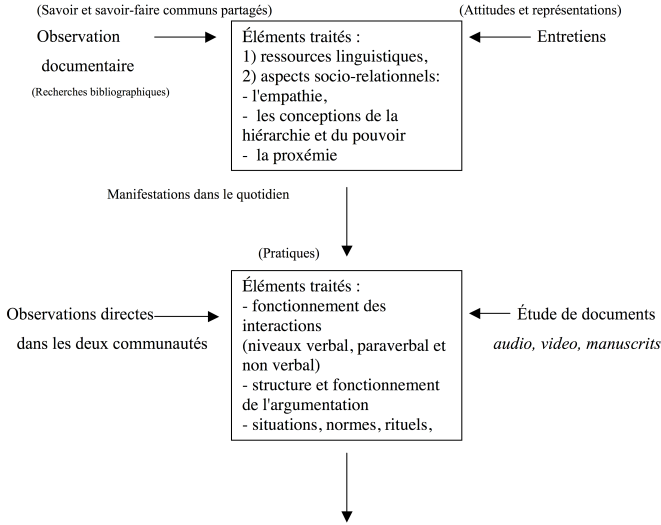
(Savoir et savoir-faire communs partagés)

(Attitudes et représentations)

Observation documentaire

(Recherches bibliographiques)

Éléments traités :
1) ressources linguistiques,
2) aspects socio-relationnels:
- l'empathie,
- les conceptions de la hiérarchie et du pouvoir
- la proxémie

Entretiens

Manifestations dans le quotidien

(Pratiques)

Observations directes dans les deux communautés

Éléments traités :
- fonctionnement des interactions (niveaux verbal, paraverbal et non verbal)
- structure et fonctionnement de l'argumentation
- situations, normes, rituels,

Étude de documents *audio, video, manuscrits*